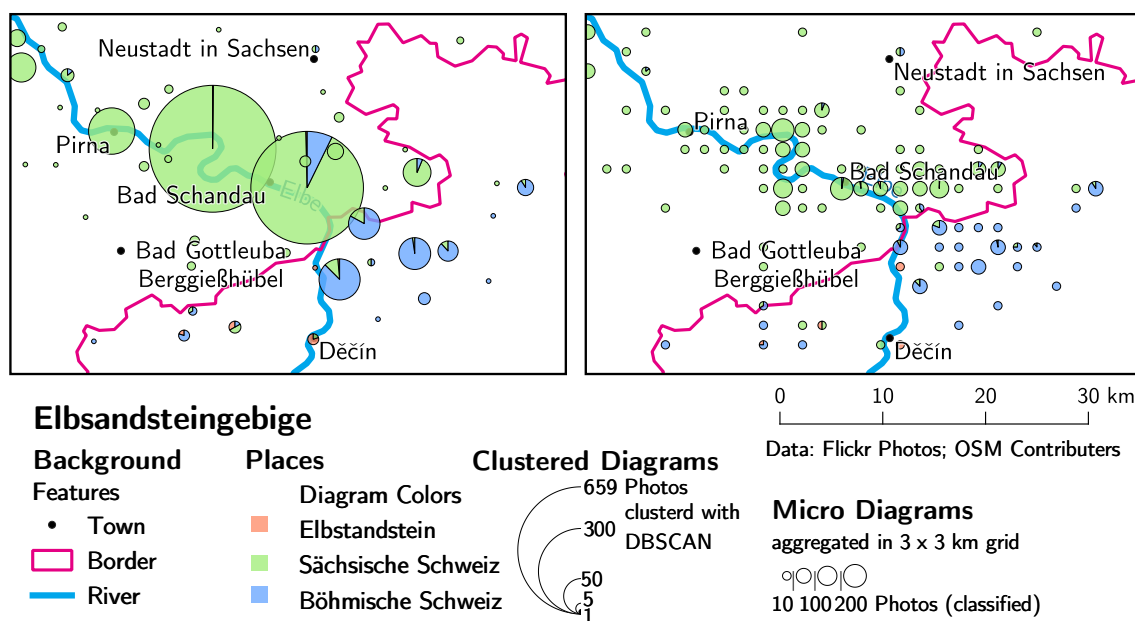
Neustadt in Sachsen
Pirna
Bad Schandau
Elbe
Bad Gottleuba
Berggießhübel
Děčín

Neustadt in Sachsen
Pirna
Bad Schandau
Bad Gottleuba
Berggießhübel
Děčín

0 10 20 30 km

Data: Flickr Photos; OSM Contributers

Elbsandsteingebige

Background
Features
Town
Border
River

Places
Diagram Colors
Elbstandstein
Sächsische Schweiz
Böhmische Schweiz

Clustered Diagrams
659 Photos clusterd with DBSCAN
300
50
5
1

Micro Diagrams
aggregated in 3 x 3 km grid
10 100 200 Photos (classified)